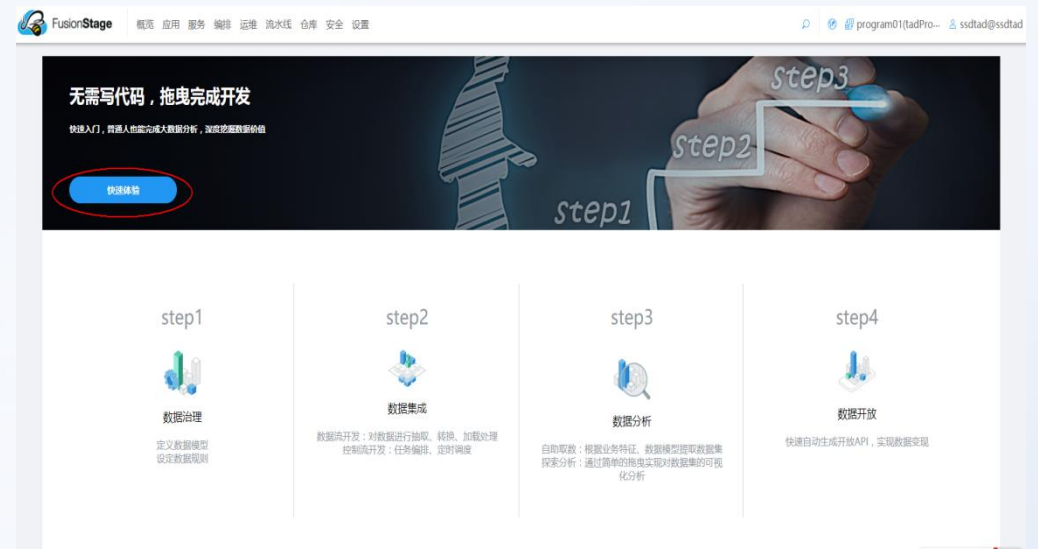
FusionStage 概览 应用 服务 编排 运维 流水线 仓库 安全 设置

program01(tadPro... ssdtad@ssdtad

无需写代码，拖曳完成开发

快速入门，普通人也能完成大数据分析，深度挖掘数据价值

快速体验

step3

step2

step1

step1

数据治理

定义数据模型
设定数据规则

step2

数据集成

数据流开发：对数据进行抽取、转换、加载处理
控制流开发：任务编排、定时调度

step3

数据分析

自助取数：根据业务特征、数据模型提取数据集
探索分析：通过简单的拖曳实现对数据集的可视化分析

step4

数据开放

快速自动生成开放API，实现数据变现